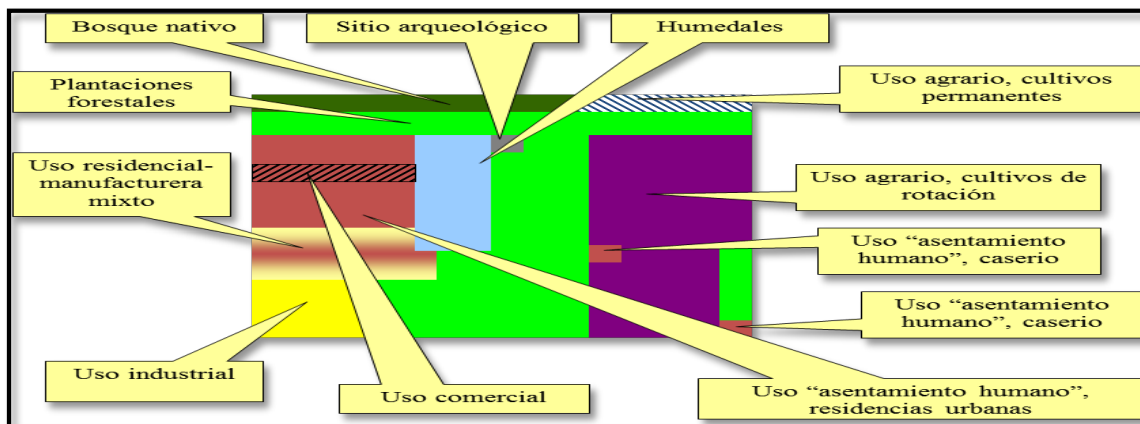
Bosque nativo

Sitio arqueológico

Humedales

Plantaciones forestales

Uso agrario, cultivos permanentes

Uso residencial-manufacturera mixto

Uso agrario, cultivos de rotación

Uso “asentamiento humano”, caserio

Uso “asentamiento humano”, caserio

Uso industrial

Uso comercial

Uso “asentamiento humano”, residencias urbanas